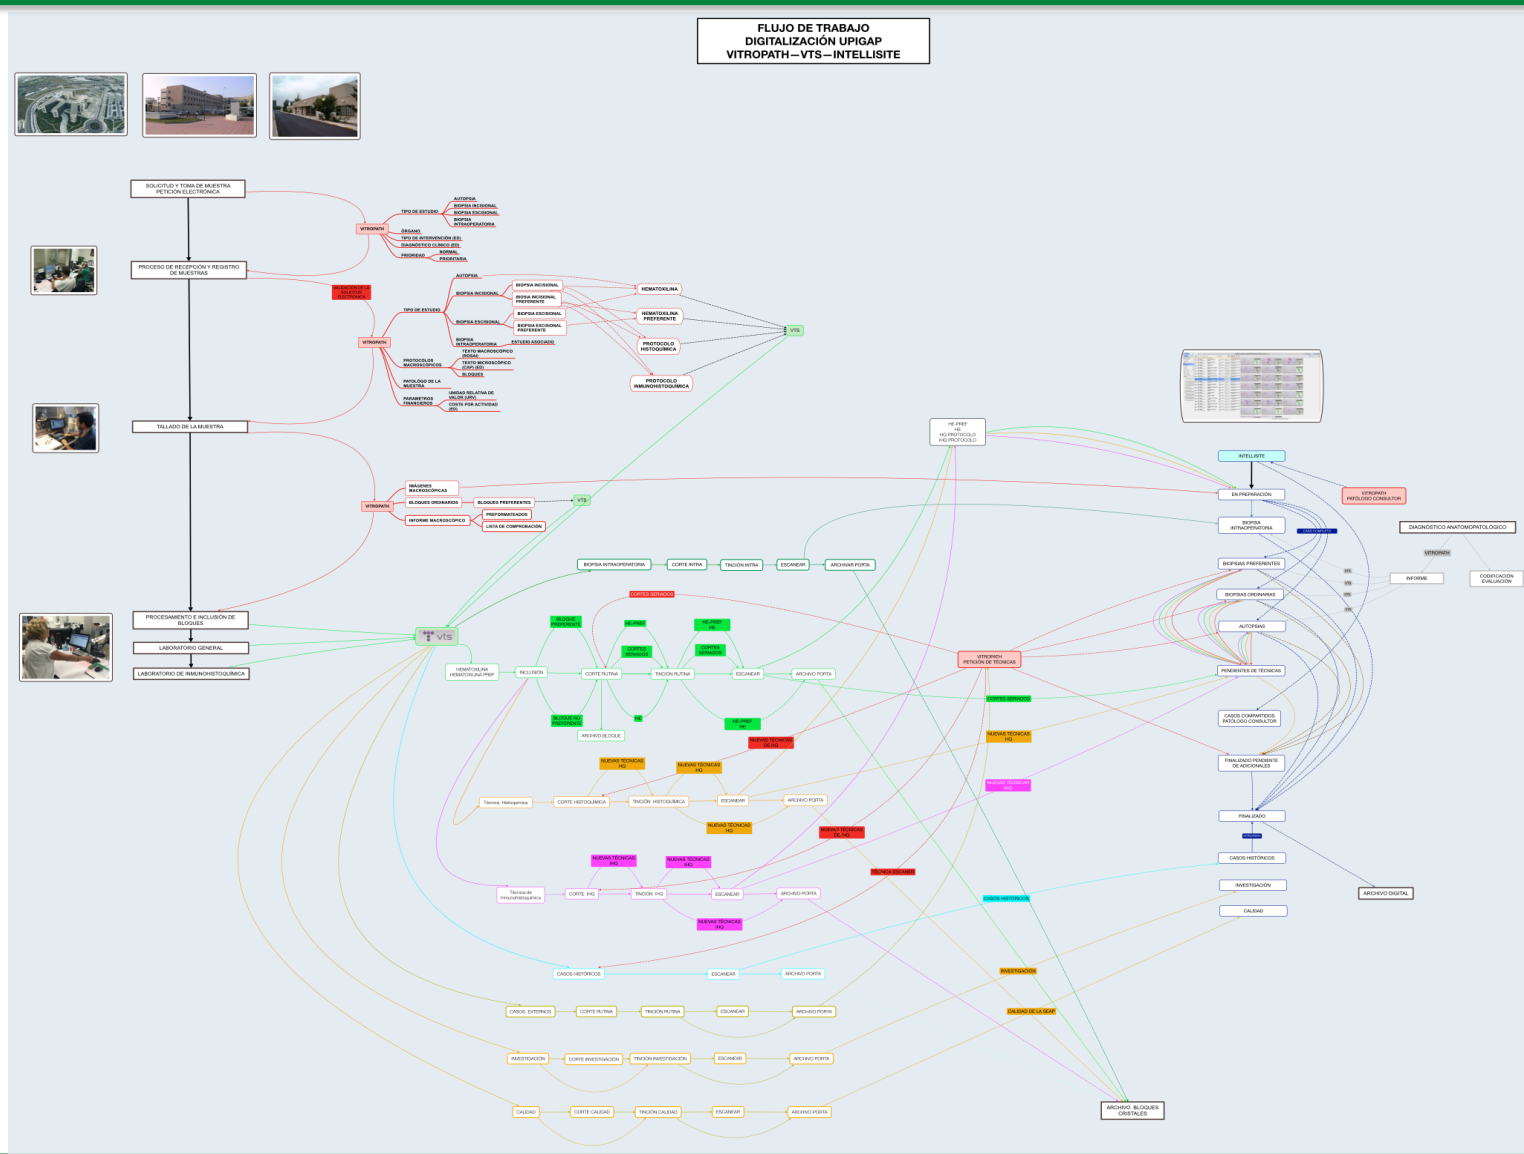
FLUJO DE TRABAJO
DIGITALIZACIÓN UPIGAP
VITROPATH—VTS—INTELLISITE

SOLICITUD Y TOMA DE MUESTRA
PETICIÓN ELECTRÓNICA

VITROPATH
TIPO DE ESTUDIO
AUTOPSIA
BIOPSIA INCISIONAL
BIOPSIA ESCISIONAL
BIOPSIA INTRAOPERATORIA
ÓRGANO
TIPO DE INTERVENCIÓN (ED)
DIAGNÓSTICO CLÍNICO (ED)
PRIORIDAD
NORMAL
PRIORITARIA

PROCESO DE RECEPCIÓN Y REGISTRO DE MUESTRAS

VALIDACIÓN DE LA SOLICITUD ELECTRÓNICA

VITROPATH
TIPO DE ESTUDIO
AUTOPSIA
BIOPSIA INCISIONAL
BIOPSIA INCISIONAL
BIOPSIA INCISIONAL PREFERENTE
BIOPSIA ESCISIONAL
BIOPSIA ESCISIONAL
BIOPSIA ESCISIONAL PREFERENTE
BIOPSIA INTRAOPERATORIA
ESTUDIO ASOCIADO
PROTOCOLOS MACROSCÓPICOS
TEXTO MACROSCÓPICO (ROSA)
TEXTO MICROSCÓPICO (CKP) (ED)
BLOQUES
PATOLÓGO DE LA MUESTRA
UNIDAD RELATIVA DE VALOR (URV)
PARAMETROS FINANCIEROS
COSTE POR ACTIVIDAD (ED)

HEMATOXILINA
HEMATOXILINA PREFERENTE
PROTOCOLO HISTOQUÍMICA
PROTOCOLO INMUNOHISTOQUÍMICA
VTS

TALLADO DE LA MUESTRA

VITROPATH
IMÁGENES MACROSCÓPICAS
BLOQUES ORDINARIOS
BLOQUES PREFERENTES
VTS
INFORME MACROSCÓPICO
PREFORMATEADOS
LISTA DE COMPROBACIÓN

HE-PREF
HE
HQ PROTOCOLO
HIQ PROTOCOLO

INTELLISITE
EN PREPARACIÓN
VITROPATH PATÓLOGO CONSULTOR
BIOPSIA INTRAOPERATORIA
CASO COMPLETO
DIAGNÓSTICO ANATOMOPATOLÓGICO
VITROPATH
INFORME
CODIFICACIÓN EVALUACIÓN
BIOPSIAS PREFERENTES
VTS
VTS
VTS
VTS
BIOPSIAS ORDINARIAS
AUTOPSIAS
PENDIENTES DE TÉCNICAS
CASOS COMPARTIDOS PATÓLOGO CONSULTOR
FINALIZADO PENDIENTE DE ADICIONALES
FINALIZADO
CASOS HISTÓRICOS
INVESTIGACIÓN
CALIDAD
ARCHIVO DIGITAL

BIOPSIA INTRAOPERATORIA
CORTE INTRA
TINCIÓN INTRA
ESCANEAR
ARCHIVAR PORTA

CORTES SERIADOS
BLOQUE PREFERENTE
HE-PREF
HE-PREF HE
CORTES SERIADOS
CORTES SERIADOS

PROCESAMIENTO E INCLUSIÓN DE BLOQUES
vts
LABORATORIO GENERAL
LABORATORIO DE INMUNOHISTOQUÍMICA

HEMATOXILINA
HEMATOXILINA PREF
INCLUSIÓN
CORTE RUTINA
TINCIÓN RUTINA
ESCANEAR
ARCHIVO PORTA
VITROPATH
PETICIÓN DE TÉCNICAS
CORTES SERIADOS
BLOQUE NO PREFERENTE
HE
HE-PREF HE
ARCHIVO BLOQUE
NUEVAS TÉCNICAS DE HQ
NUEVAS TÉCNICAS HQ
NUEVAS TÉCNICAS HQ
NUEVAS TÉCNICAS HQ
NUEVAS TÉCNICAS HIQ

Técnica Histoquímica
CORTE HISTOQUÍMICA
TINCIÓN HISTOQUÍMICA
ESCANEAR
ARCHIVO PORTA
NUEVAS TÉCNICAS HQ
NUEVAS TÉCNICAS DE HIQ

NUEVAS TÉCNICAS HIQ
NUEVAS TÉCNICAS HIQ
TÉCNICA ESCANER
Técnica de Inmunohistoquímica
CORTE IHQ
TINCIÓN IHQ
ESCANEAR
ARCHIVO PORTA
NUEVAS TÉCNICAS HIQ
CASOS HISTÓRICOS

CASOS HISTÓRICOS
ESCANEAR
ARCHIVO PORTA
INVESTIGACIÓN

CASOS EXTERNOS
CORTE RUTINA
TINCIÓN RUTINA
ESCANEAR
ARCHIVO PORTA
CALIDAD DE LA SEAP

INVESTIGACIÓN
CORTE INVESTIGACIÓN
TINCIÓN INVESTIGACIÓN
ESCANEAR
ARCHIVO PORTA

CALIDAD
CORTE CALIDAD
TINCIÓN CALIDAD
ESCANEAR
ARCHIVO PORTA

ARCHIVO BLOQUES CRISTALES